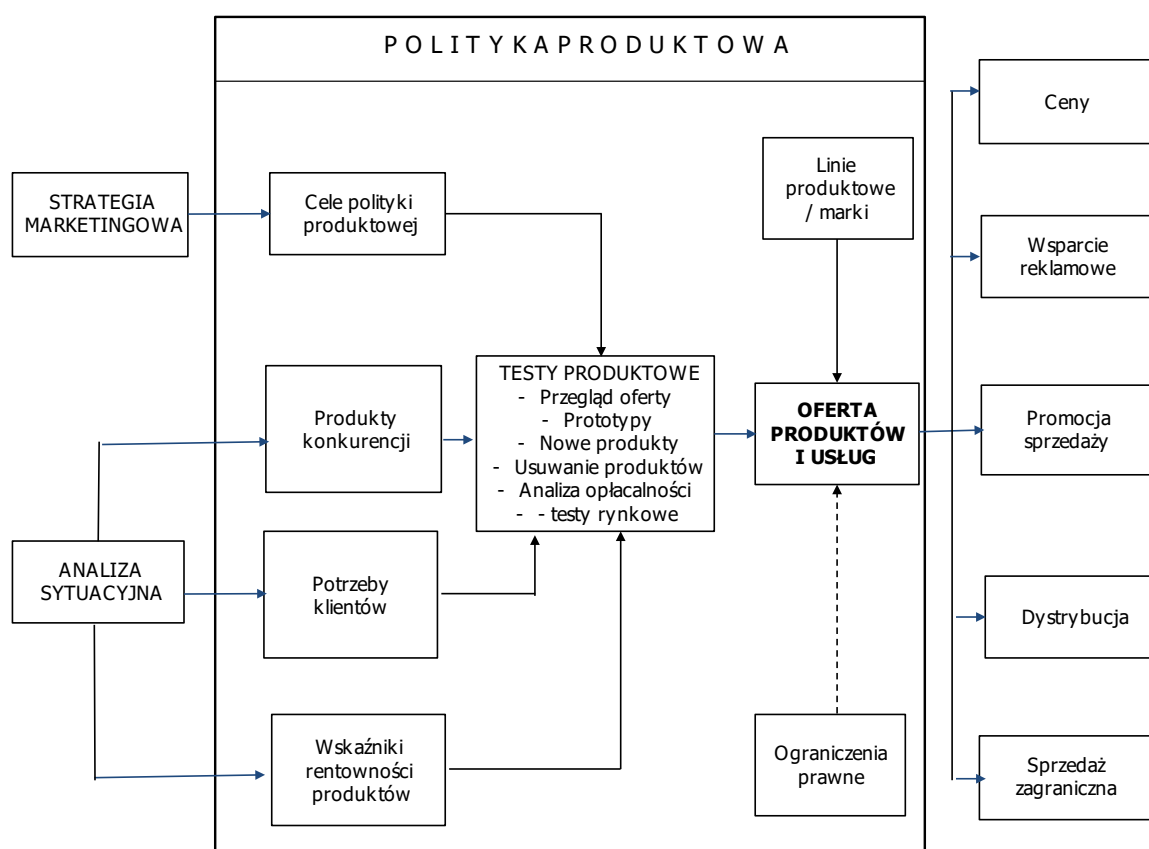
P O L I T Y K A P R O D U K T O W A

STRATEGIA MARKETINGOWA

Cele polityki produktowej

Linie produktowe / marki

Ceny

Wsparcie reklamowe

Produkty konkurencji

TESTY PRODUKTOWE
- Przegląd oferty
- Prototypy
- Nowe produkty
- Usuwanie produktów
- Analiza opłacalności
- - testy rynkowe

**OFERTA PRODUKTÓW I USŁUG**

Promocja sprzedaży

ANALIZA SYTUACYJNA

Potrzeby klientów

Dystrybucja

Wskaźniki rentowności produktów

Ograniczenia prawne

Sprzedaż zagraniczna